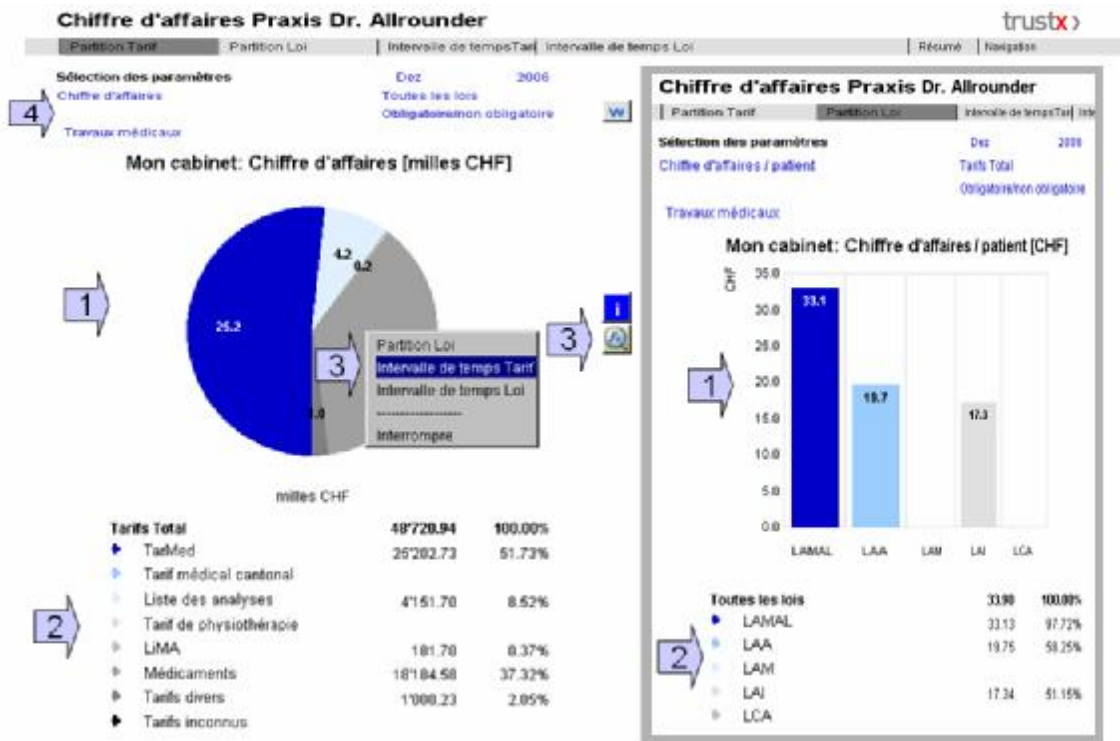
Chiffre d'affaires Praxis Dr. Allrounder

trustx›

Partition Tarif | Partition Loi | Intervalle de tempsTarif | Intervalle de temps Loi | Résumé | Navigation

Sélection des paramètres
Chiffre d'affaires

Dez 2006
Toutes les lois
Obligatoire/non obligatoire

W

4

Travaux médicaux

Mon cabinet: Chiffre d'affaires [milles CHF]

1

25.2

4.2
0.2

0.0

3

Partition Loi
Intervalle de temps Tarif
Intervalle de temps Loi
-----------------
Interrompre

3

i

milles CHF

| Tarifs Total | 48'720.94 | 100.00% |
|---|---|---|
| TarMed | 25'202.73 | 51.73% |
| Tarif médical cantonal | | |
| Liste des analyses | 4'151.70 | 8.52% |
| Tarif de physiothérapie | | |
| LiMA | 181.70 | 0.37% |
| Médicaments | 18'184.58 | 37.32% |
| Tarifs divers | 1'000.23 | 2.05% |
| Tarifs inconnus | | |

2

Chiffre d'affaires Praxis Dr. Allrounder

Partition Tarif | Partition Loi | Intervalle de tempsTarif | Inte

Sélection des paramètres
Chiffre d'affaires / patient

Dez 2006
Tarifs Total
Obligatoire/non obligatoire

Travaux médicaux

Mon cabinet: Chiffre d'affaires / patient [CHF]

CHF
35.0
30.0
25.0
20.0
15.0
10.0
5.0
0.0

33.1
19.7
17.3

LAMAL LAA LAM LAI LCA

1

| Toutes les lois | 33.90 | 100.00% |
|---|---|---|
| LAMAL | 33.13 | 97.72% |
| LAA | 19.75 | 58.25% |
| LAM | | |
| LAI | 17.34 | 51.15% |
| LCA | | |

2